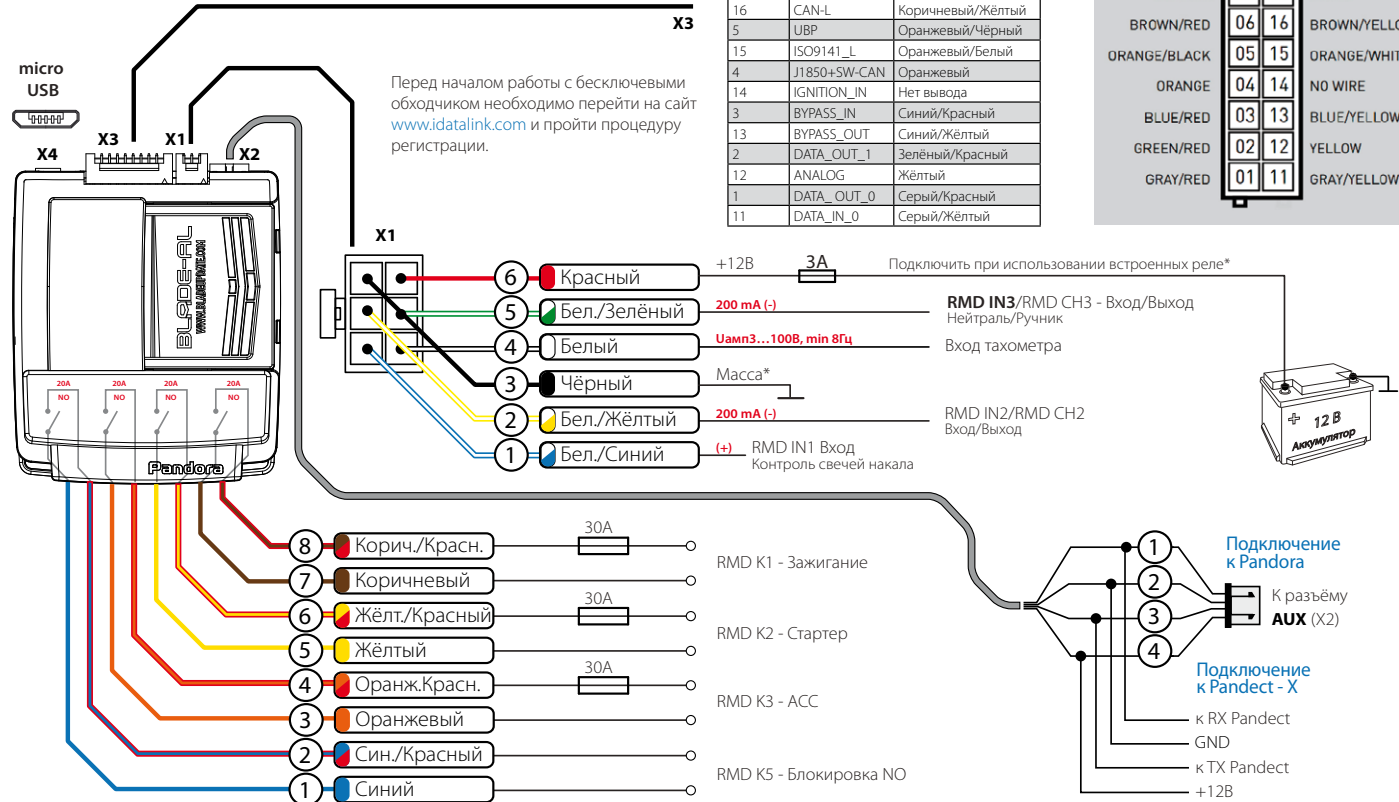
X3

micro USB

X4 X3 X1 X2

BLADE-AL
www.idatalink.com

20A NO 20A NO 20A NO 20A NO

Pandora

Перед началом работы с бесключевым обходчиком необходимо перейти на сайт www.idatalink.com и пройти процедуру регистрации.

| 16 | CAN-L | Коричневый/Жёлтый |
|---|---|---|
| 5 | UBP | Оранжевый/Чёрный |
| 15 | ISO9141_L | Оранжевый/Белый |
| 4 | J1850+SW-CAN | Оранжевый |
| 14 | IGNITION_IN | Нет вывода |
| 3 | BYPASS_IN | Синий/Красный |
| 13 | BYPASS_OUT | Синий/Жёлтый |
| 2 | DATA_OUT_1 | Зелёный/Красный |
| 12 | ANALOG | Жёлтый |
| 1 | DATA_ OUT_0 | Серый/Красный |
| 11 | DATA_IN_0 | Серый/Жёлтый |

BROWN/RED 06 16 BROWN/YELLO
ORANGE/BLACK 05 15 ORANGE/WHIT
ORANGE 04 14 NO WIRE
BLUE/RED 03 13 BLUE/YELLOW
GREEN/RED 02 12 YELLOW
GRAY/RED 01 11 GRAY/YELLOW

X1

6 Красный +12В 3А Подключить при использовании встроенных реле*
5 Бел./Зелёный 200 mA (-) RMD IN3/RMD CH3 - Вход/Выход Нейтраль/Ручник
4 Белый Uамп3…100В, min 8Гц Вход тахометра
3 Чёрный Масса*
2 Бел./Жёлтый 200 mA (-) RMD IN2/RMD CH2 Вход/Выход
1 Бел./Синий (+) RMD IN1 Вход Контроль свечей накала

+ 12 В Аккумулятор

8 Корич./Красн. 30A
7 Коричневый RMD K1 - Зажигание
6 Жёлт./Красный 30A
5 Жёлтый RMD K2 - Стартер
4 Оранж.Красн. 30A
3 Оранжевый RMD K3 - ACC
2 Син./Красный
1 Синий RMD K5 - Блокировка NO

1 2 3 4
Подключение к Pandora
К разъёму AUX (X2)
Подключение к Pandect - X
к RX Pandect
GND
к TX Pandect
+12В